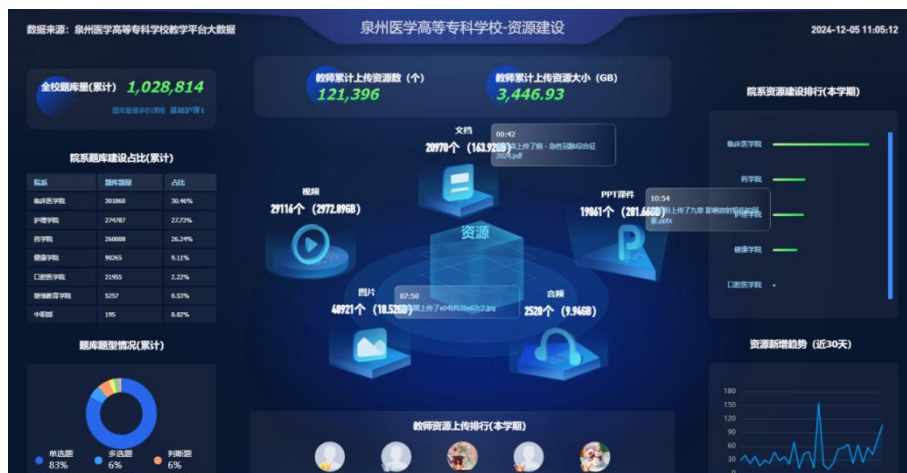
数据来源：泉州医学高等专科学校教学平台大数据

泉州医学高等专科学校-资源建设

2024-12-05 11:05:12

全校题库量(累计) 1,028,814

题库最多的课程 基础护理1

教师累计上传资源数（个）
121,396

教师累计上传资源大小（GB）
3,446.93

院系资源建设排行(本学期)

临床医学院

药学院

护理学院

健康学院

口腔医学院

院系题库建设占比(累计)

| 院系 | 题库数量 | 占比 |
|---|---|---|
| 临床医学院 | 301860 | 30.46% |
| 护理学院 | 274787 | 27.73% |
| 药学院 | 260008 | 26.24% |
| 健康学院 | 90265 | 9.11% |
| 口腔医学院 | 21955 | 2.22% |
| 继续教育学院 | 5257 | 0.53% |
| 中职部 | 195 | 0.02% |

文档
20970个（163.92GB）

00:42
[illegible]上传了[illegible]
2024.pdf

视频
29116个（2972.89GB）

PPT课件
19861个（281.66GB）

10:54
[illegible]上传了九章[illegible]
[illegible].pptx

资源

图片
48921个（18.52GB）

07:50
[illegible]上传了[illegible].jpg

音频
2528个（9.94GB）

题库题型情况(累计)

单选题
83%

多选题
6%

判断题
6%

资源新增趋势（近30天）

180
150
120
90
60
30

教师资源上传排行(本学期)